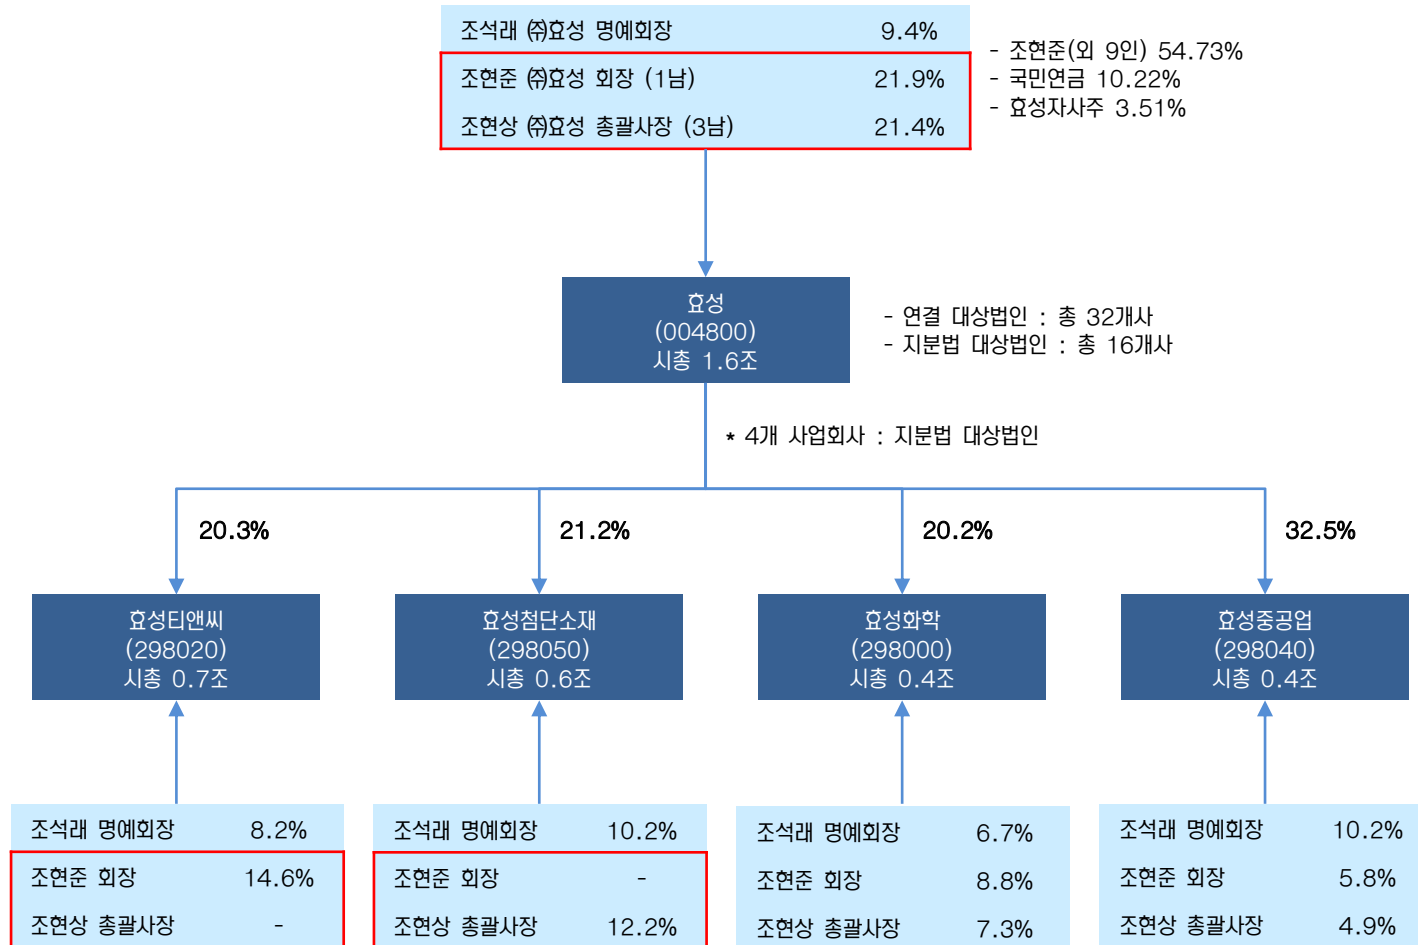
조석래 ㈜효성 명예회장 9.4%
조현준 ㈜효성 회장 (1남) 21.9%
조현상 ㈜효성 총괄사장 (3남) 21.4%

- 조현준(외 9인) 54.73%
- 국민연금 10.22%
- 효성자사주 3.51%

효성
(004800)
시총 1.6조

- 연결 대상법인 : 총 32개사
- 지분법 대상법인 : 총 16개사

* 4개 사업회사 : 지분법 대상법인

20.3%
21.2%
20.2%
32.5%

효성티앤씨
(298020)
시총 0.7조

효성첨단소재
(298050)
시총 0.6조

효성화학
(298000)
시총 0.4조

효성중공업
(298040)
시총 0.4조

| 조석래 명예회장 | 8.2% |
|---|---|
| 조현준 회장 | 14.6% |
| 조현상 총괄사장 | - |

| 조석래 명예회장 | 10.2% |
|---|---|
| 조현준 회장 | - |
| 조현상 총괄사장 | 12.2% |

| 조석래 명예회장 | 6.7% |
|---|---|
| 조현준 회장 | 8.8% |
| 조현상 총괄사장 | 7.3% |

| 조석래 명예회장 | 10.2% |
|---|---|
| 조현준 회장 | 5.8% |
| 조현상 총괄사장 | 4.9% |